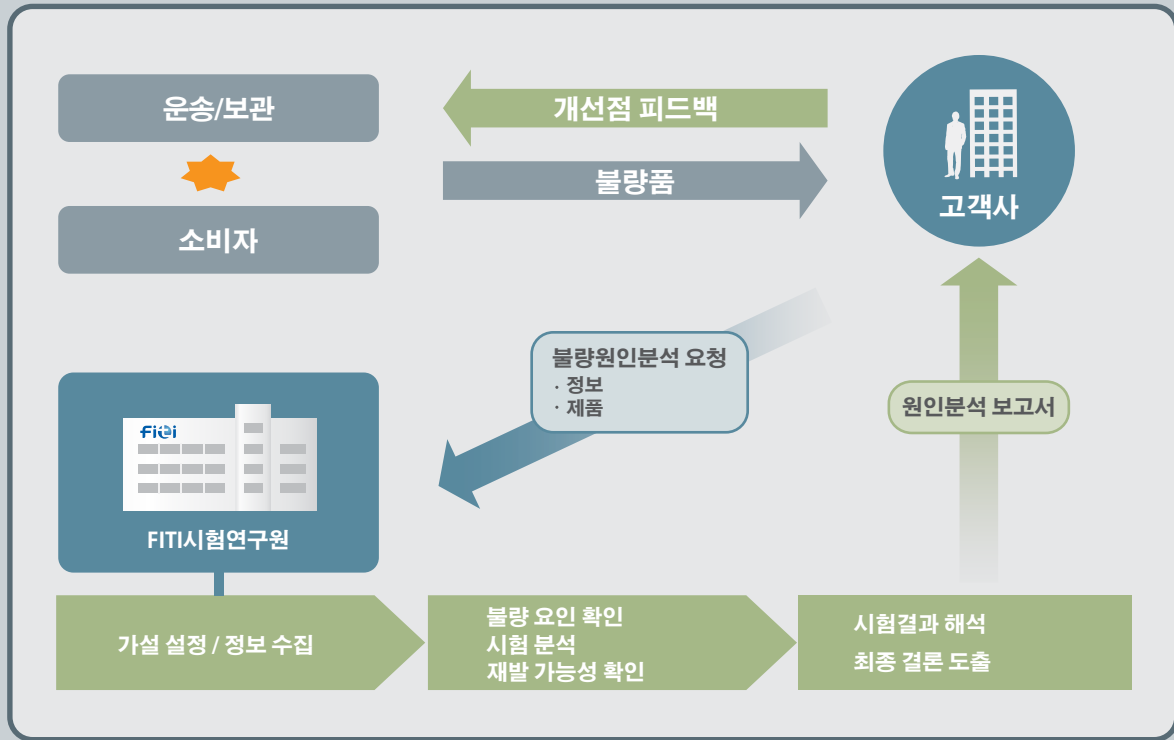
운송/보관

소비자

개선점 피드백

불량품

고객사

불량원인분석 요청
· 정보
· 제품

원인분석 보고서

fiti

FITI시험연구원

가설 설정 / 정보 수집

불량 요인 확인
시험 분석
재발 가능성 확인

시험결과 해석
최종 결론 도출